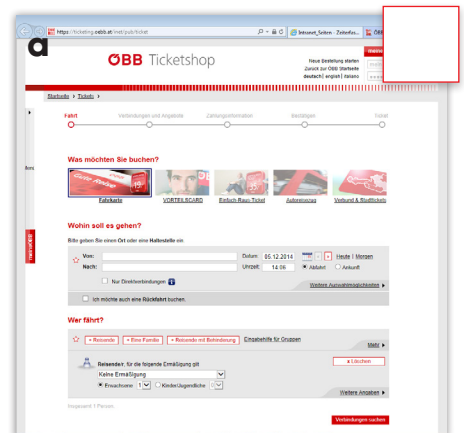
https://ticketing.oebb.at/vel/pub/ticket

Intranet_Seiten - Zeiterfas...

ÖBB Ticketshop

Neue Bestellung starten
Zurück zur ÖBB Startseite
deutsch | english | italiano

Startseite > Tickets >

Fahrt	Verbindungen und Angebote	Zahlungsinformation	Bestätigen	Ticket

Was möchten Sie buchen?

Fahrkarte	VORTEILSCARD	Einfach-Raus-Ticket	Autoreisezug	Verbund & Stadttickets

Wohin soll es gehen?

Bitte geben Sie einen Ort oder eine Haltestelle ein

Von:	Datum:	05.12.2014	Heute | Morgen
Nach:	Uhrzeit:	14:06	Abfahrt	Ankunft

Nur Direktverbindungen

Weitere Auswahlmöglichkeiten

Ich möchte auch eine Rückfahrt buchen.

Wer fährt?

+ Reisende	+ Eine Familie	+ Reisende mit Behinderung	Eingabehilfe für Gruppen

Mehr

Reisende/r, für die folgende Ermäßigung gilt	x Löschen

Keine Ermäßigung

Erwachsene 1	Kinder/Jugendliche

Weitere Angaben

Insgesamt 1 Person

Verbindungen suchen